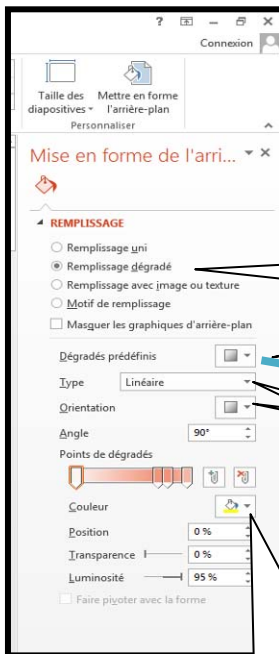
? – ×
Connexion

Taille des diapositives ▾
Mettre en forme l'arrière-plan
Personnaliser

Mise en forme de l'arri... ▾ ×

◢ REMPLISSAGE

Remplissage uni
Remplissage dégradé
Remplissage avec image ou texture
Motif de remplissage
Masquer les graphiques d'arrière-plan

Dégradés prédéfinis
Type Linéaire
Orientation
Angle 90°
Points de dégradés
Couleur
Position 0 %
Transparence 0 %
Luminosité 95 %
Faire pivoter avec la forme